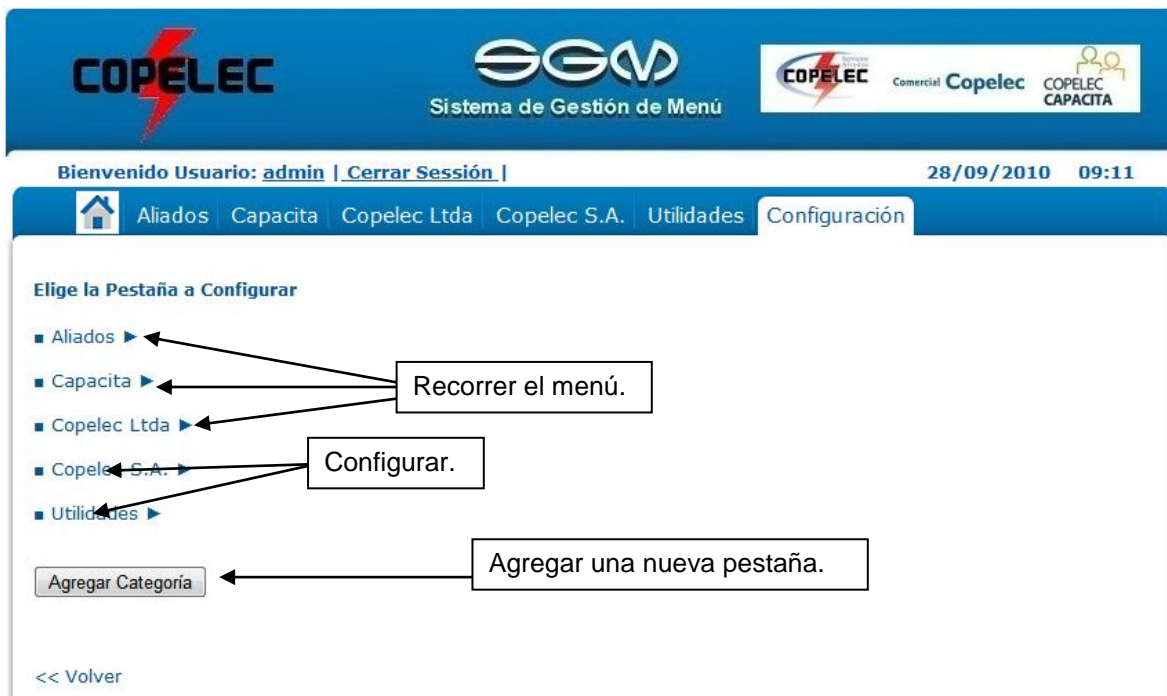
COPELEC

SGM
Sistema de Gestión de Menú

COPELEC Comercial Copelec COPELEC CAPACITA

Bienvenido Usuario: admin | Cerrar Sessión |

28/09/2010 09:11

Aliados Capacita Copelec Ltda Copelec S.A. Utilidades Configuración

Elige la Pestaña a Configurar

■ Aliados ▶

■ Capacita ▶

■ Copelec Ltda ▶

■ Copelec S.A. ▶

■ Utilidades ▶

Recorrer el menú.

Configurar.

Agregar Categoría

Agregar una nueva pestaña.

<< Volver